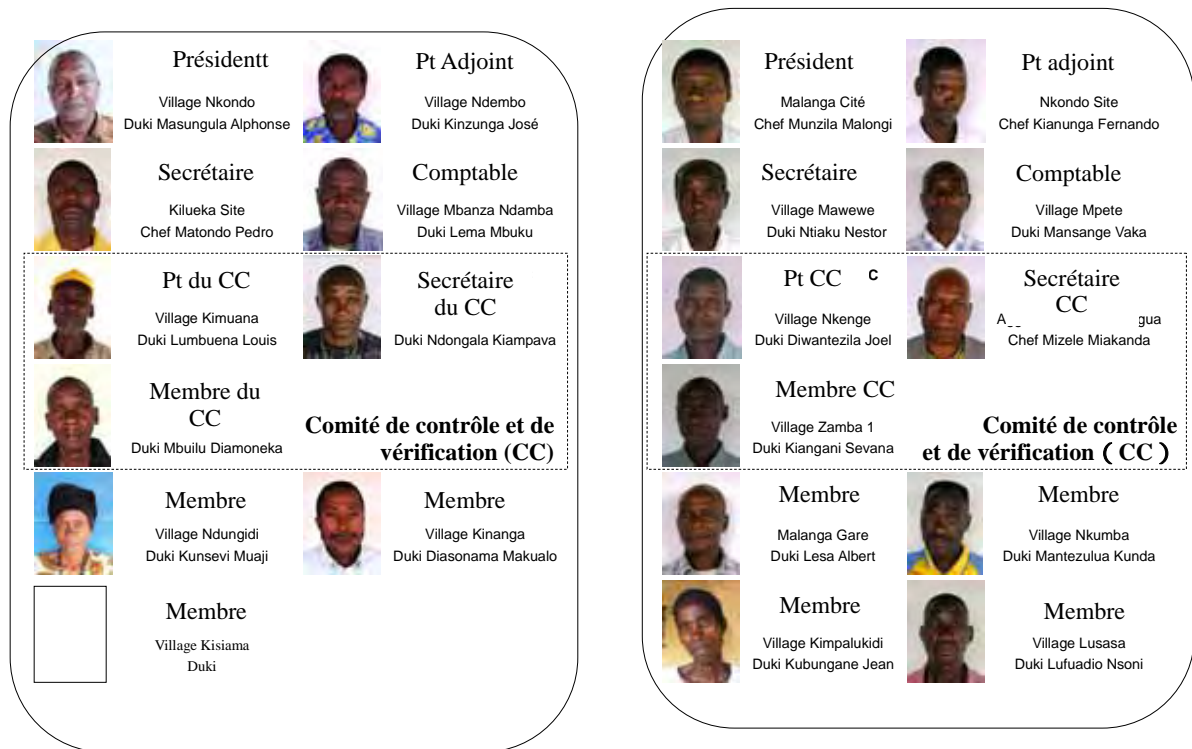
Présidentt
Village Nkondo
Duki Masungula Alphonse

Pt Adjoint
Village Ndembo
Duki Kinzunga José

Secrétaire
Kilueka Site
Chef Matondo Pedro

Comptable
Village Mbanza Ndamba
Duki Lema Mbuku

Pt du CC
Village Kimuana
Duki Lumbuena Louis

Secrétaire du CC
Duki Ndongala Kiampava

Membre du CC
Duki Mbuilu Diamoneka

Comité de contrôle et de vérification (CC)

Membre
Village Ndungidi
Duki Kunsevi Muaji

Membre
Village Kinanga
Duki Diasonama Makualo

Membre
Village Kisiama
Duki

Président
Malanga Cité
Chef Munzila Malongi

Pt adjoint
Nkondo Site
Chef Kianunga Fernando

Secrétaire
Village Mawewe
Duki Ntiaku Nestor

Comptable
Village Mpete
Duki Mansange Vaka

Pt CC C
Village Nkenge
Duki Diwantezila Joel

Secrétaire CC
A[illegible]gua
Chef Mizele Miakanda

Membre CC
Village Zamba 1
Duki Kiangani Sevana

Comité de contrôle et de vérification ( CC )

Membre
Malanga Gare
Duki Lesa Albert

Membre
Village Nkumba
Duki Mantezulua Kunda

Membre
Village Kimpalukidi
Duki Kubungane Jean

Membre
Village Lusasa
Duki Lufuadio Nsoni